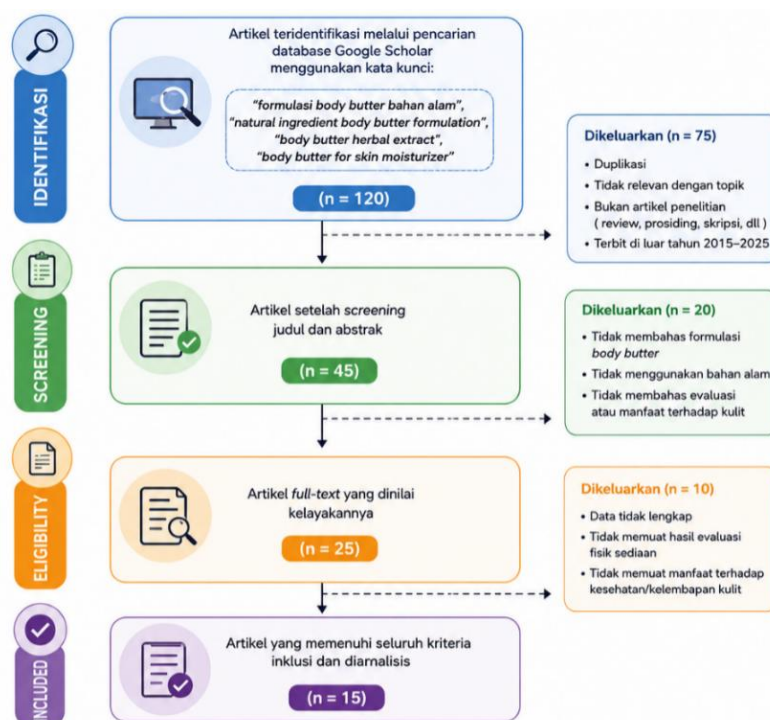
IDENTIFIKASI

Artikel teridentifikasi melalui pencarian database Google Scholar menggunakan kata kunci:

"formulasi body butter bahan alam", "natural ingredient body butter formulation", "body butter herbal extract", "body butter for skin moisturizer"

(n = 120)

Dikeluarkan (n = 75)
• Duplikasi
• Tidak relevan dengan topik
• Bukan artikel penelitian ( review, prosiding, skripsi, dll )
• Terbit di luar tahun 2015–2025

SCREENING

Artikel setelah screening judul dan abstrak

(n = 45)

Dikeluarkan (n = 20)
• Tidak membahas formulasi body butter
• Tidak menggunakan bahan alam
• Tidak membahas evaluasi atau manfaat terhadap kulit

ELIGIBILITY

Artikel full-text yang dinilai kelayakannya

(n = 25)

Dikeluarkan (n = 10)
• Data tidak lengkap
• Tidak memuat hasil evaluasi fisik sediaan
• Tidak memuat manfaat terhadap kesehatan/kelembapan kulit

NCLUDED

Artikel yang memenuhi seluruh kriteria inklusi dan dianalisis

(n = 15)